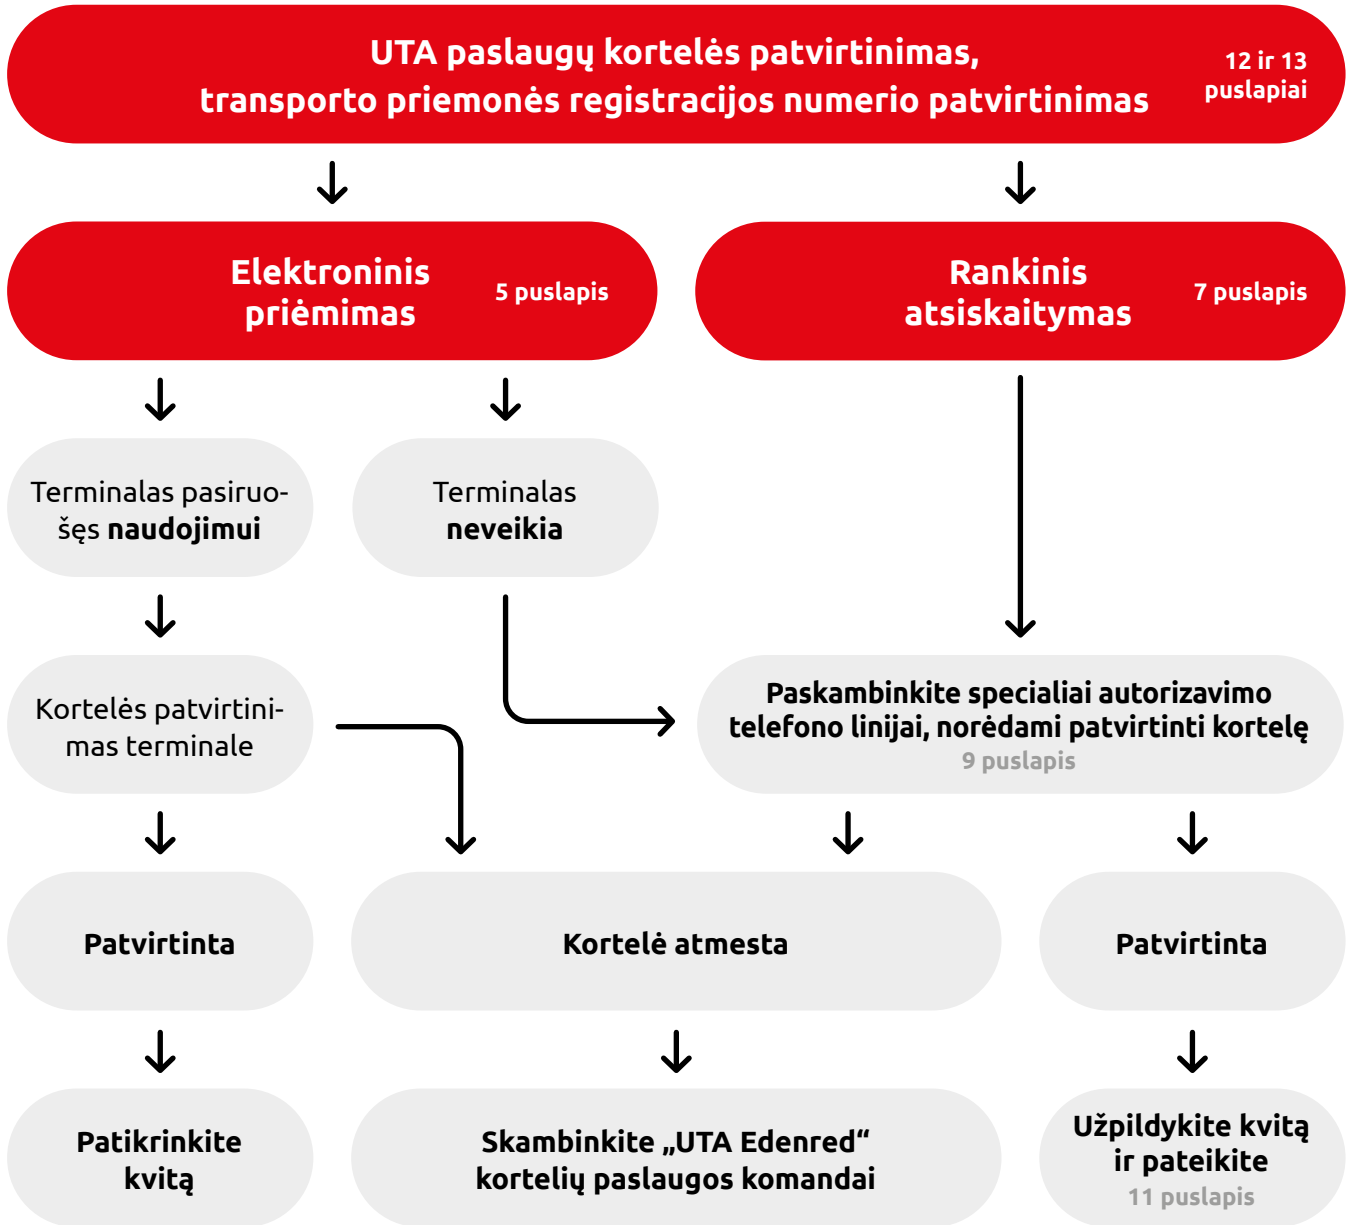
UTA paslaugų kortelės patvirtinimas, transporto priemonės registracijos numerio patvirtinimas

12 ir 13 puslapiai

Elektroninis priėmimas

5 puslapis

Rankinis atsiskaitymas

7 puslapis

Terminalas pasiruošęs naudojimui

Terminalas neveikia

Kortelės patvirtinimas terminale

Paskambinkite specialiai autorizavimo telefono linijai, norėdami patvirtinti kortelę

9 puslapis

Patvirtinta

Kortelė atmesta

Patvirtinta

Patikrinkite kvitą

Skambinkite „UTA Edenred“ kortelių paslaugos komandai

Užpildykite kvitą ir pateikite

11 puslapis